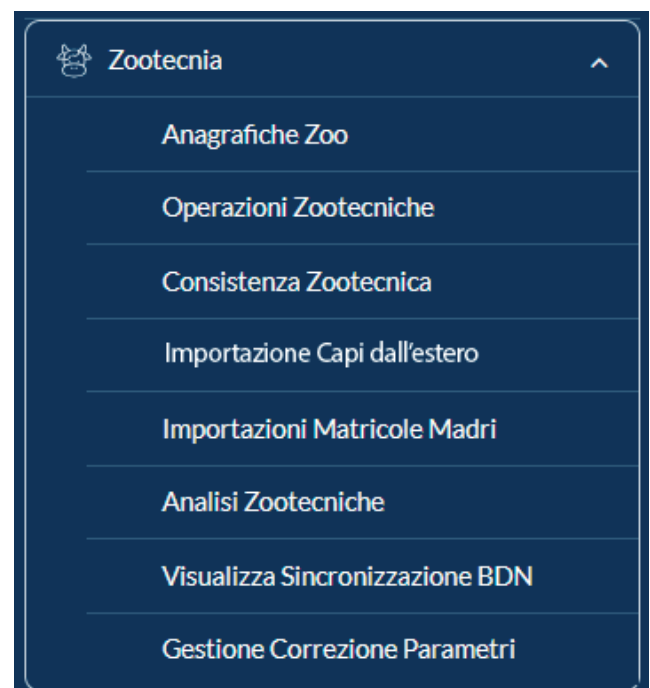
Zootecnia

Anagrafiche Zoo

Operazioni Zootecniche

Consistenza Zootecnica

Importazione Capi dall'estero

Importazioni Matricole Madri

Analisi Zootecniche

Visualizza Sincronizzazione BDN

Gestione Correzione Parametri